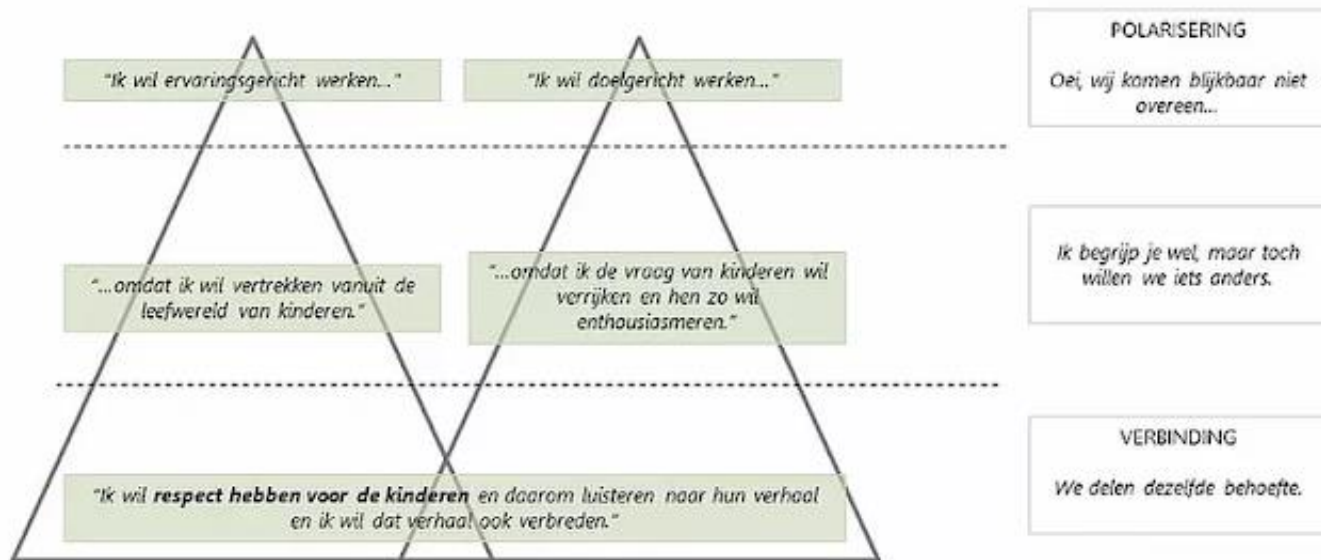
"Ik wil ervaringsgericht werken..."

"Ik wil doelgericht werken..."

POLARISERING

Oei, wij komen blijkbaar niet overeen...

"...omdat ik wil vertrekken vanuit de leefwereld van kinderen."

"...omdat ik de vraag van kinderen wil verrijken en hen zo wil enthousiasmeren."

Ik begrijp je wel, maar toch willen we iets anders.

"Ik wil **respect hebben voor de kinderen** en daarom luisteren naar hun verhaal en ik wil dat verhaal ook verbreden."

VERBINDING

We delen dezelfde behoefte.